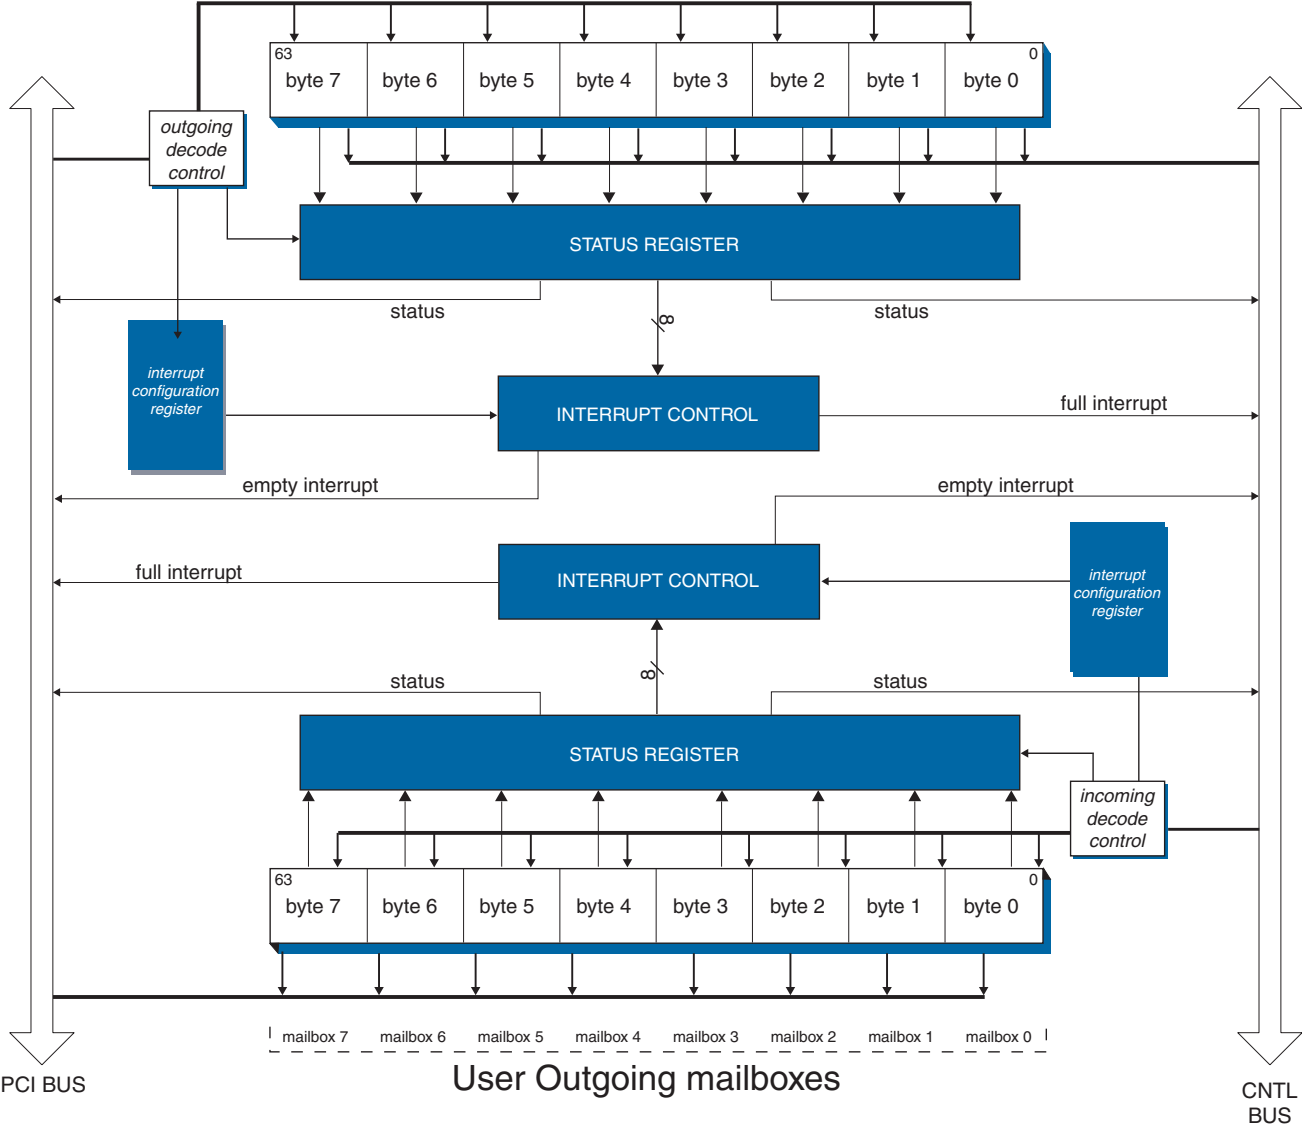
63

byte 7 | byte 6 | byte 5 | byte 4 | byte 3 | byte 2 | byte 1 | byte 0

0

outgoing decode control

STATUS REGISTER

status

8

status

interrupt configuration register

INTERRUPT CONTROL

full interrupt

empty interrupt

empty interrupt

full interrupt

INTERRUPT CONTROL

interrupt configuration register

8

status

status

STATUS REGISTER

incoming decode control

63

byte 7 | byte 6 | byte 5 | byte 4 | byte 3 | byte 2 | byte 1 | byte 0

0

mailbox 7 mailbox 6 mailbox 5 mailbox 4 mailbox 3 mailbox 2 mailbox 1 mailbox 0

PCI BUS

User Outgoing mailboxes

CNTL BUS